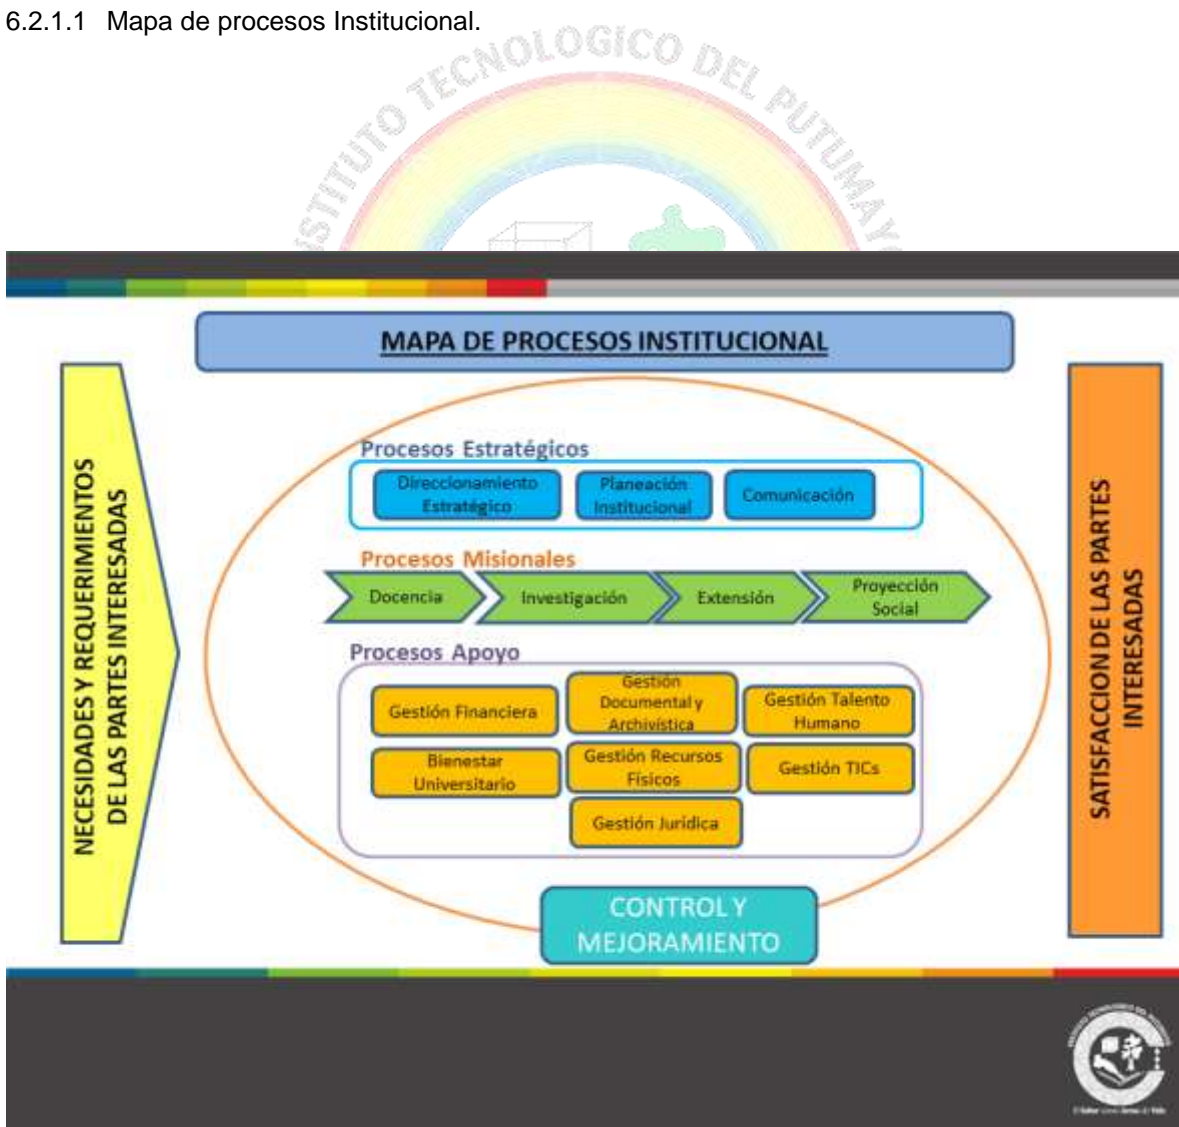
6.2.1.1 Mapa de procesos Institucional.

INSTITUTO TECNOLOGICO DEL PUTUMAYO

MAPA DE PROCESOS INSTITUCIONAL

NECESIDADES Y REQUERIMIENTOS DE LAS PARTES INTERESADAS

Procesos Estratégicos

Direccionamiento Estratégico

Planeación Institucional

Comunicación

Procesos Misionales

Docencia

Investigación

Extensión

Proyección Social

Procesos Apoyo

Gestión Financiera

Gestión Documental y Archivística

Gestión Talento Humano

Bienestar Universitario

Gestión Recursos Físicos

Gestión TICs

Gestión Jurídica

SATISFACCION DE LAS PARTES INTERESADAS

CONTROL Y MEJORAMIENTO

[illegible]